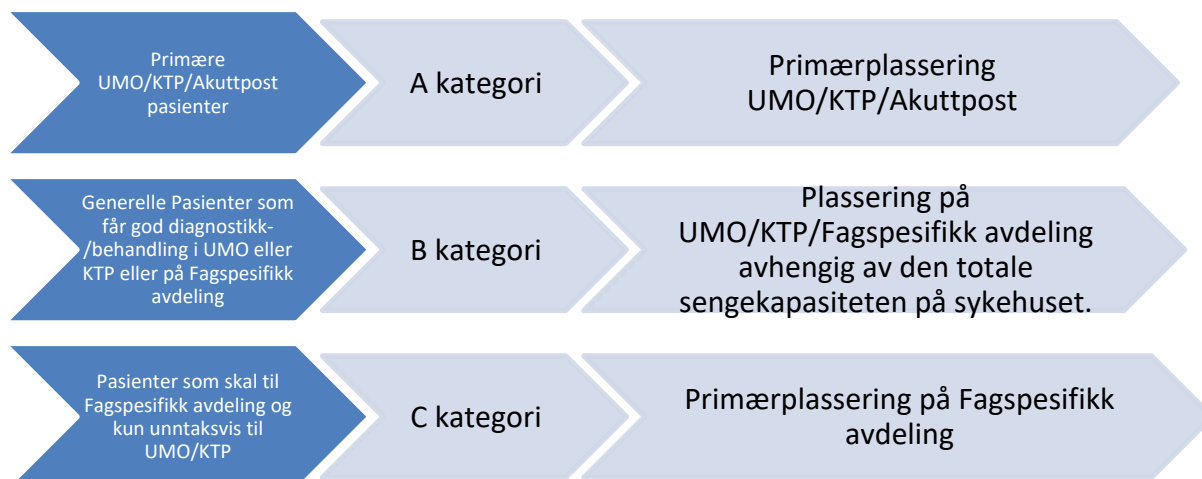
Primære UMO/KTP/Akuttpost pasienter

A kategori

Primærplassering UMO/KTP/Akuttpost

Generelle Pasienter som får god diagnostikk-/behandling i UMO eller KTP eller på Fagspesifikk avdeling

B kategori

Plassering på UMO/KTP/Fagspesifikk avdeling avhengig av den totale sengekapasiteten på sykehuset.

Pasienter som skal til Fagspesifikk avdeling og kun unntaksvis til UMO/KTP

C kategori

Primærplassering på Fagspesifikk avdeling